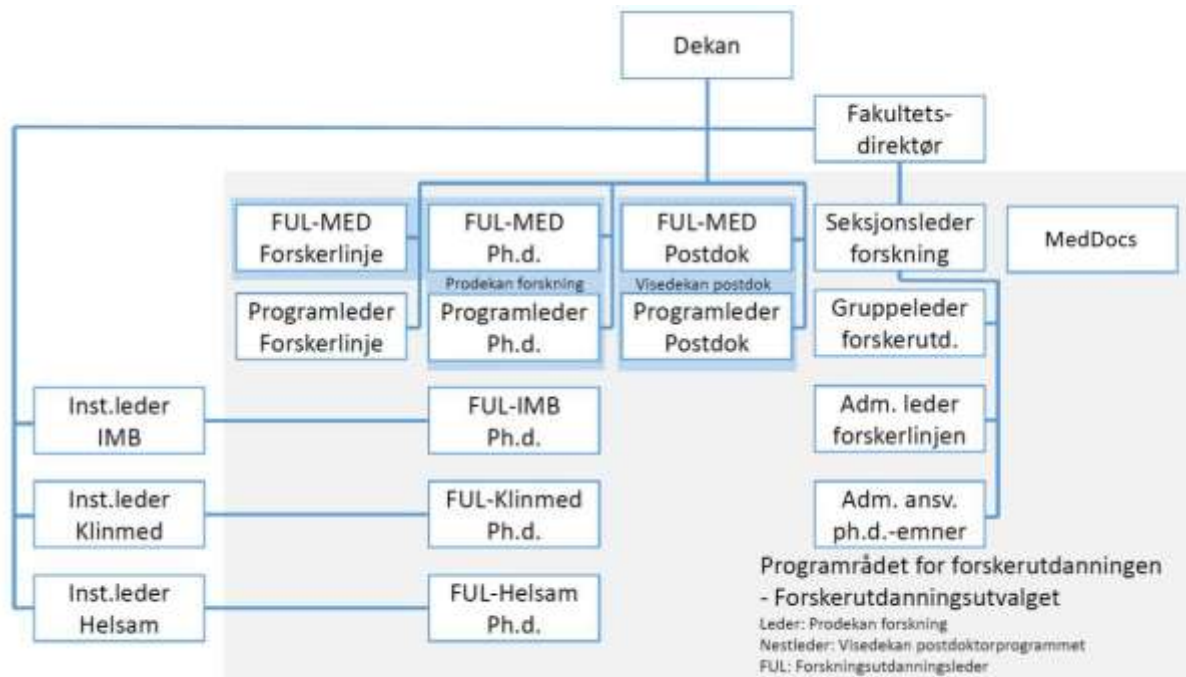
Dekan

Fakultets-direktør

FUL-MED Forskerlinje

FUL-MED Ph.d.

FUL-MED Postdok

Seksjonsleder forskning

MedDocs

Prodekan forskning

Visedekan postdok

Programleder Forskerlinje

Programleder Ph.d.

Programleder Postdok

Gruppeleder forskerutd.

Inst.leder IMB

FUL-IMB Ph.d.

Adm. leder forskerlinjen

Inst.leder Klinmed

FUL-Klinmed Ph.d.

Adm. ansv. ph.d.-emner

Inst.leder Helsam

FUL-Helsam Ph.d.

Programrådet for forskerutdanningen - Forskerutdanningsutvalget

Leder: Prodekan forskning
Nestleder: Visedekan postdoktorprogrammet
FUL: Forskningsutdanningsleder